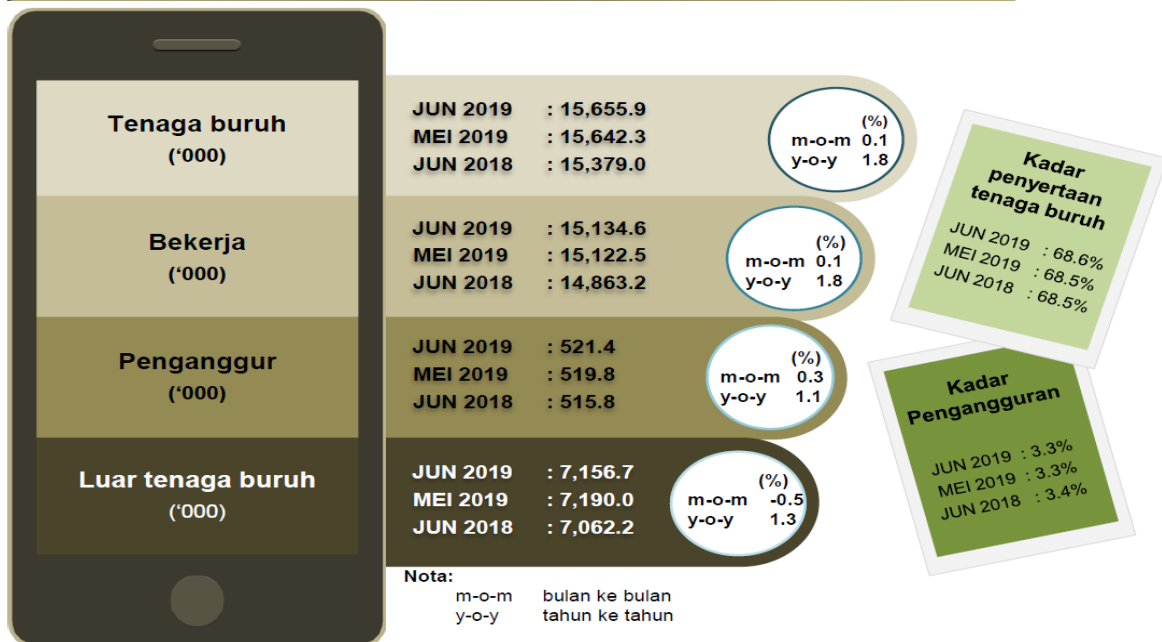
Tenaga buruh
('000)

JUN 2019 : 15,655.9
MEI 2019 : 15,642.3
JUN 2018 : 15,379.0

(%)
m-o-m 0.1
y-o-y 1.8

Bekerja
('000)

JUN 2019 : 15,134.6
MEI 2019 : 15,122.5
JUN 2018 : 14,863.2

(%)
m-o-m 0.1
y-o-y 1.8

Penganggur
('000)

JUN 2019 : 521.4
MEI 2019 : 519.8
JUN 2018 : 515.8

(%)
m-o-m 0.3
y-o-y 1.1

Luar tenaga buruh
('000)

JUN 2019 : 7,156.7
MEI 2019 : 7,190.0
JUN 2018 : 7,062.2

(%)
m-o-m -0.5
y-o-y 1.3

Nota:
m-o-m bulan ke bulan
y-o-y tahun ke tahun

Kadar penyertaan tenaga buruh
JUN 2019 : 68.6%
MEI 2019 : 68.5%
JUN 2018 : 68.5%

Kadar Pengangguran
JUN 2019 : 3.3%
MEI 2019 : 3.3%
JUN 2018 : 3.4%